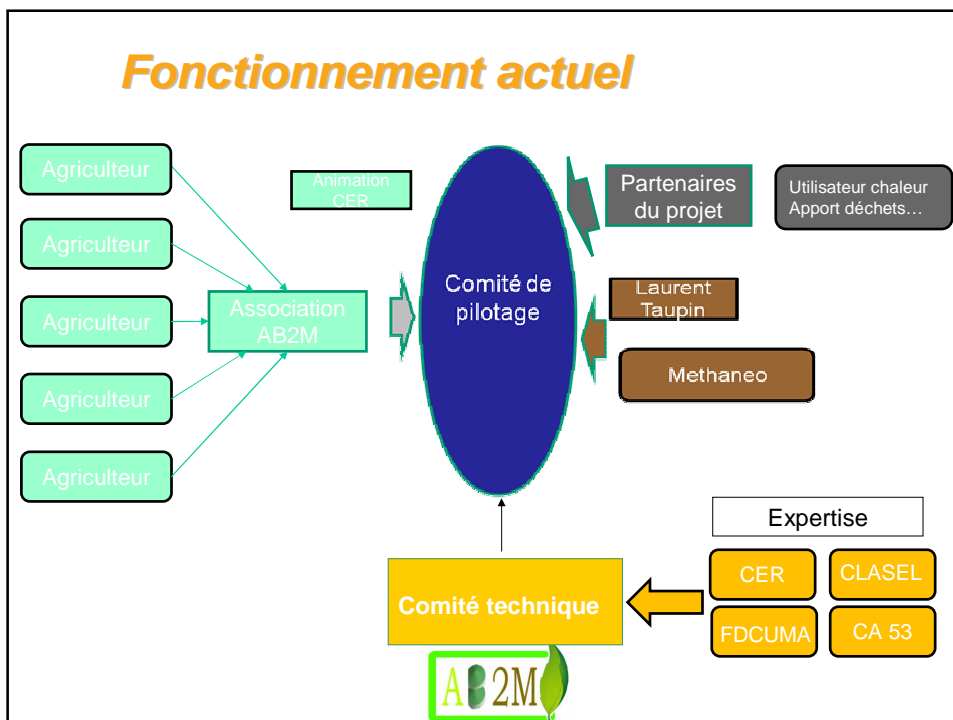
Fonctionnement actuel

Agriculteur

Agriculteur

Agriculteur

Agriculteur

Agriculteur

Association AB2M

Animation CER

Comité de pilotage

Partenaires du projet

Utilisateur chaleur Apport déchets…

Laurent Taupin

Methaneo

Expertise

CER

CLASEL

FDCUMA

CA 53

Comité technique

AB2M